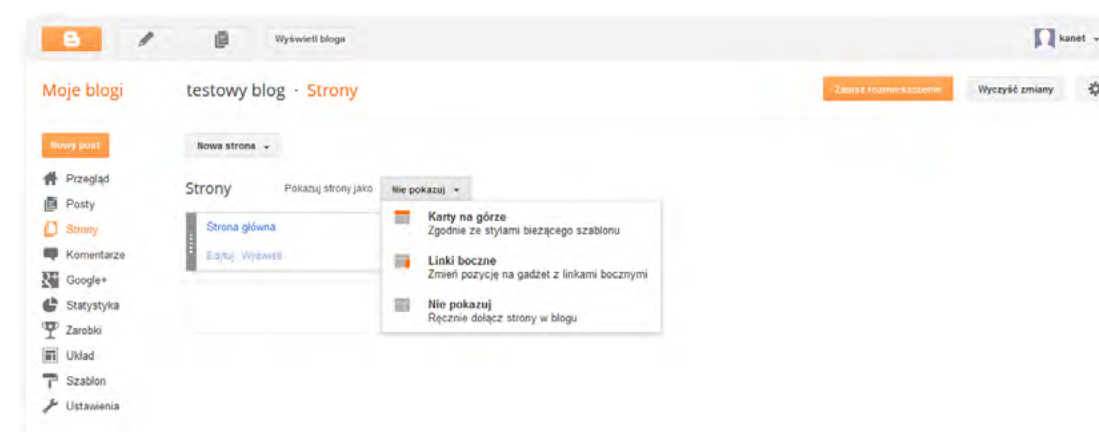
Wyświetl bloga

kanet

Moje blogi

testowy blog · Strony

Zapisz rozmieszczenie

Wyczyść zmiany

Nowy post

Nowa strona

Przegląd

Posty

Strony

Komentarze

Google+

Statystyka

Zarobki

Układ

Szablon

Ustawienia

Strony

Pokazuj strony jako

Nie pokazuj

Strona główna

Edytuj Wyświetl

Karty na górze
Zgodnie ze stylami bieżącego szablonu

Linki boczne
Zmień pozycję na gadżet z linkami bocznymi

Nie pokazuj
Ręcznie dołącz strony w blogu